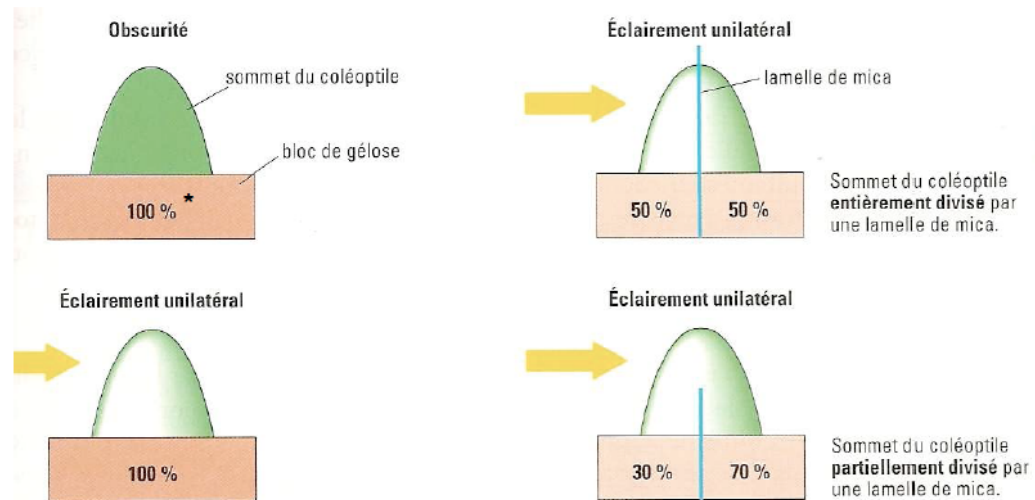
Obscurité

sommet du coléoptile

bloc de gélose

100 % *

Éclairement unilatéral

lamelle de mica

50 %

50 %

Sommet du coléoptile **entièrement divisé** par une lamelle de mica.

Éclairement unilatéral

100 %

Éclairement unilatéral

30 %

70 %

Sommet du coléoptile **partiellement divisé** par une lamelle de mica.